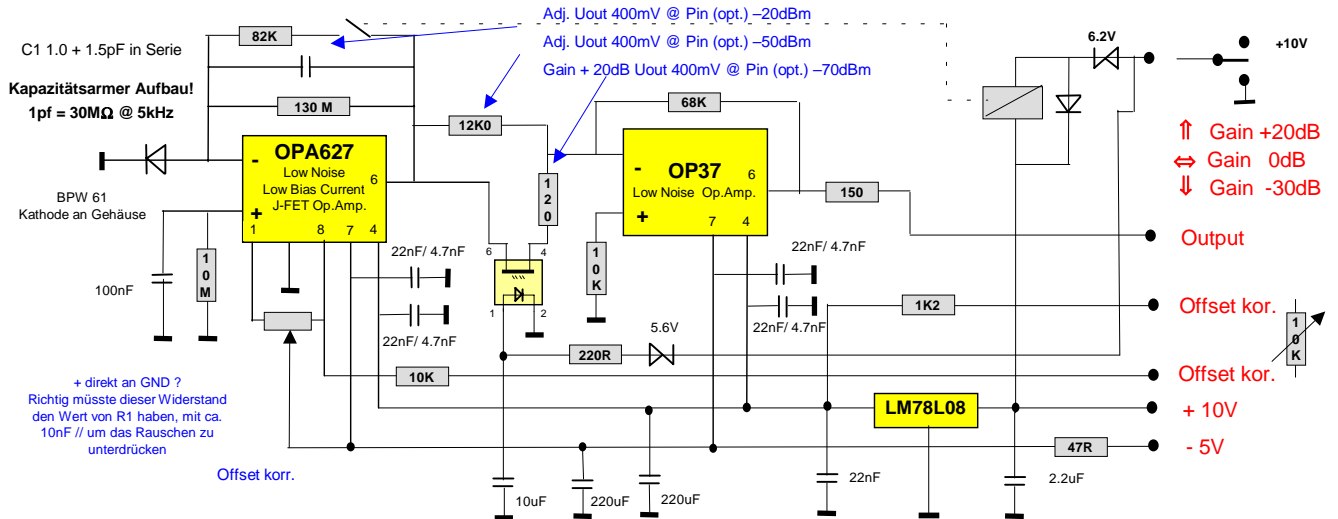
Adj. Uout 400mV @ Pin (opt.) –20dBm
Adj. Uout 400mV @ Pin (opt.) –50dBm
Gain + 20dB Uout 400mV @ Pin (opt.) –70dBm

C1 1.0 + 1.5pF in Serie
Kapazitätsarmer Aufbau!
1pf = 30MΩ @ 5kHz

82K
130 M
12K0
68K
6.2V
+10V

⇑ Gain +20dB
⇔ Gain 0dB
⇓ Gain -30dB

OPA627
Low Noise
Low Bias Current
J-FET Op.Amp.
- + 1 8 7 4 6

OP37
Low Noise Op.Amp.
- + 7 4 6

120
150

BPW 61
Kathode an Gehäuse

100nF
10M
22nF/ 4.7nF
22nF/ 4.7nF
6 4 1 2
10K
22nF/ 4.7nF
22nF/ 4.7nF
1K2
5.6V
220R

Output
Offset kor.
10K
Offset kor.

10K
+ direkt an GND ?
Richtig müsste dieser Widerstand den Wert von R1 haben, mit ca. 10nF // um das Rauschen zu unterdrücken

LM78L08
+ 10V
47R
- 5V

Offset korr.
10uF
220uF
220uF
22nF
2.2uF